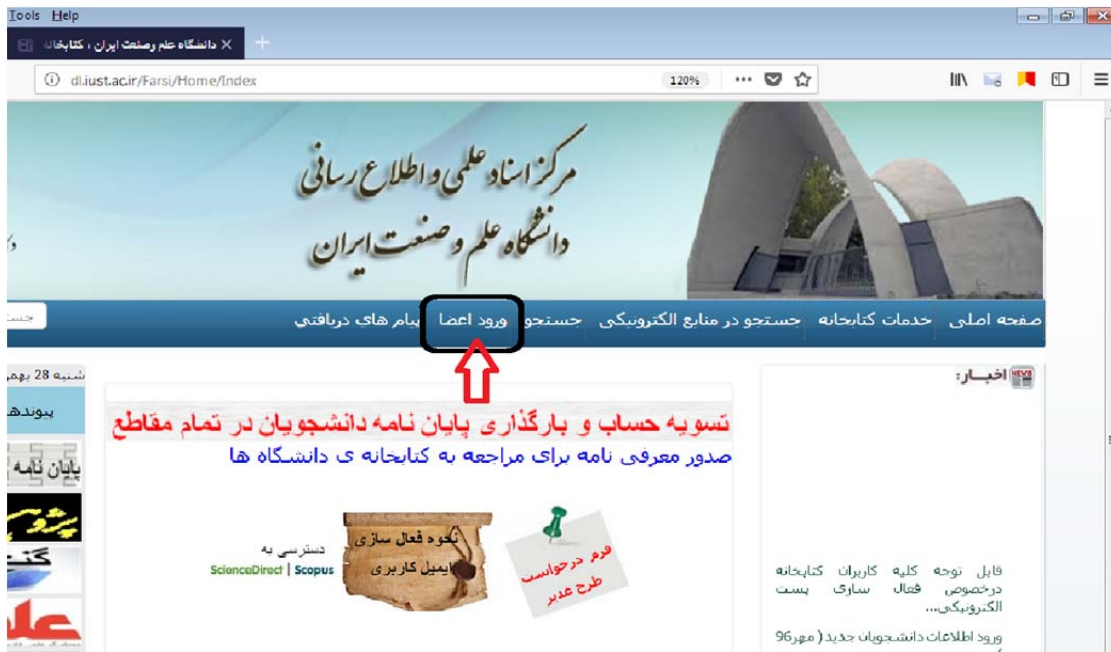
Tools Help

دانشگاه علم وصنعت ایران ، کتابخانه

dl.iust.ac.ir/Farsi/Home/Index

120%

مرکز اسناد علمی و اطلاع رسانی
دانشگاه علم و صنعت ایران

صفحه اصلی خدمات کتابخانه جستجو در منابع الکترونیکی جستجو ورود اعضا پیام های دریافتی

جست

شنبه 28 بهم

پیوندها

پایان نامه

اخبـار:

تسویه حساب و بارگذاری پایان نامه دانشجویان در تمام مقاطع

صدور معرفی نامه برای مراجعه به کتابخانه ی دانشگاه ها

فرم درخواست طرح غدیر

نحوه فعال سازی ایمیل کاربری

دسترسی به
ScienceDirect | Scopus

قابل توجه کلیه کاربران کتابخانه درخصوص فعال سازی پست الکترونیکی...

ورود اطلاعات دانشجویان جدید ( مهر96